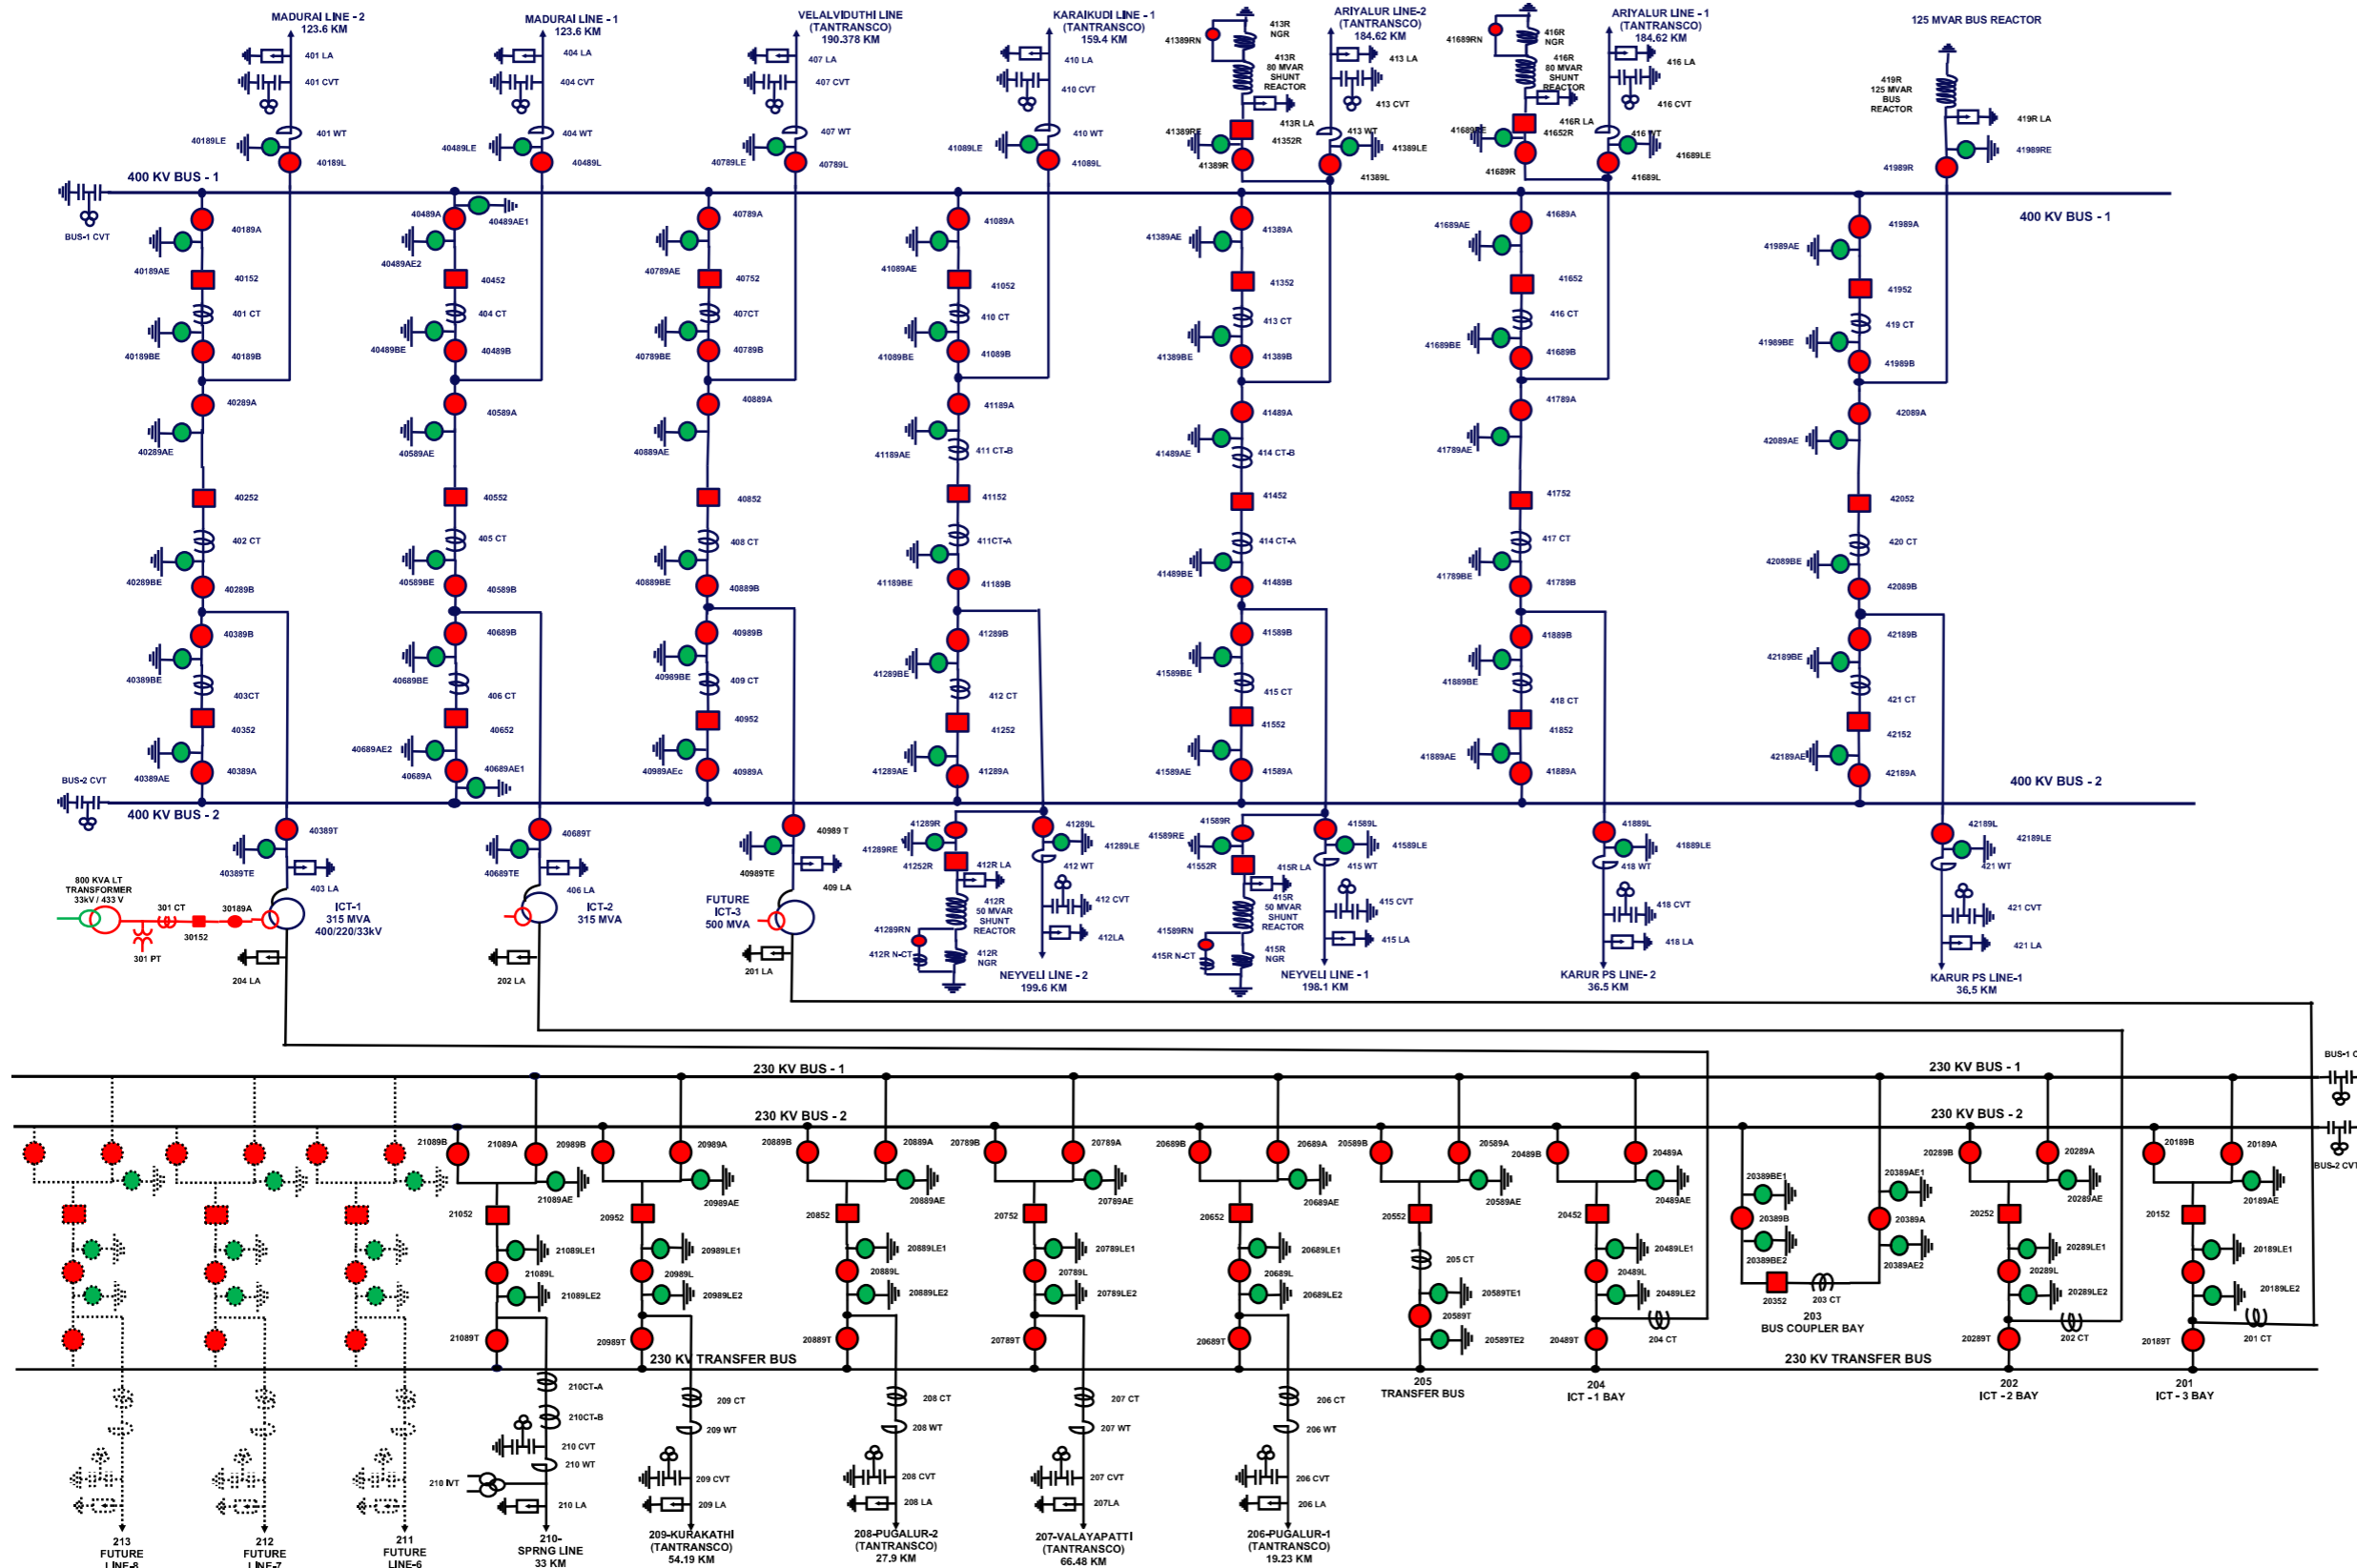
MADURAI LINE - 2
123.6 KM
401 LA
401 CVT
401 WT
40189LE
40189L

MADURAI LINE - 1
123.6 KM
404 LA
404 CVT
404 WT
40489LE
40489L

VELALVIDUTHI LINE
(TANTRANSCO)
190.378 KM
407 LA
407 CVT
407 WT
40789LE
40789L

KARAIKUDI LINE - 1
(TANTRANSCO)
159.4 KM
410 LA
410 CVT
410 WT
41089LE
41089L

413R
NGR
41389RN
413R
80 MVAR
SHUNT
REACTOR
413R LA
41389RE
41352R
41389R

ARIYALUR LINE-2
(TANTRANSCO)
184.62 KM
413 LA
413 CVT
413 WT
41389LE
41389L

416R
NGR
41689RN
416R
80 MVAR
SHUNT
REACTOR
416R LA
41689RE
41652R
41689R

ARIYALUR LINE - 1
(TANTRANSCO)
184.62 KM
416 LA
416 CVT
416 WT
41689LE
41689L

125 MVAR BUS REACTOR
419R
125 MVAR
BUS
REACTOR
419R LA
41989RE
41989R

400 KV BUS - 1
BUS-1 CVT
400 KV BUS - 1

40189A
40189AE
40152
401 CT
40189BE
40189B
40289A
40289AE
40252
402 CT
40289BE
40289B
40389B
40389BE
403CT
40352
40389AE
40389A

40489A
40489AE1
40489AE2
40452
404 CT
40489BE
40489B
40589A
40589AE
40552
405 CT
40589BE
40589B
40689B
40689BE
406 CT
40652
40689AE2
40689A
40689AE1

40789A
40789AE
40752
407CT
40789BE
40789B
40889A
40889AE
40852
408 CT
40889BE
40889B
40989B
40989BE
409 CT
40952
40989AEc
40989A

41089A
41089AE
41052
410 CT
41089BE
41089B
41189A
41189AE
411 CT-B
41152
411CT-A
41189BE
41189B
41289B
41289BE
412 CT
41252
41289AE
41289A

41389A
41389AE
41352
413 CT
41389BE
41389B
41489A
41489AE
414 CT-B
41452
414 CT-A
41489BE
41489B
41589B
41589BE
415 CT
41552
41589AE
41589A

41689A
41689AE
41652
416 CT
41689BE
41689B
41789A
41789AE
41752
417 CT
41789BE
41789B
41889B
41889BE
418 CT
41852
41889AE
41889A

41989A
41989AE
41952
419 CT
41989BE
41989B
42089A
42089AE
42052
420 CT
42089BE
42089B
42189B
42189BE
421 CT
42152
42189AE
42189A

BUS-2 CVT
400 KV BUS - 2
400 KV BUS - 2

40389T
40389TE
403 LA
800 KVA LT
TRANSFORMER
33kV / 433 V
301 CT
30189A
30152
301 PT
ICT-1
315 MVA
400/220/33kV
204 LA

40689T
40689TE
406 LA
ICT-2
315 MVA
202 LA

40989 T
40989TE
409 LA
FUTURE
ICT-3
500 MVA
201 LA

41289R
41289RE
41252R
412R LA
412R
50 MVAR
SHUNT
REACTOR
41289RN
412R N-CT
412R
NGR
41289L
41289LE
412 WT
412 CVT
412LA
NEYVELI LINE - 2
199.6 KM

41589R
41589RE
41552R
415R LA
415R
50 MVAR
SHUNT
REACTOR
41589RN
415R N-CT
415R
NGR
41589L
41589LE
415 WT
415 CVT
415 LA
NEYVELI LINE - 1
198.1 KM

41889L
41889LE
418 WT
418 CVT
418 LA
KARUR PS LINE- 2
36.5 KM

42189L
42189LE
421 WT
421 CVT
421 LA
KARUR PS LINE-1
36.5 KM

230 KV BUS - 1
230 KV BUS - 2
230 KV BUS - 1
230 KV BUS - 2
BUS-1 C
BUS-2 CVT

21089B
21089A
21089AE
21052
21089LE1
21089L
21089LE2
21089T
210CT-A
210CT-B
210 CVT
210 WT
210 IVT
210 LA
210-
SPRNG LINE
33 KM

20989B
20989A
20989AE
20952
20989LE1
20989L
20989LE2
20989T
230 KV TRANSFER BUS
209 CT
209 WT
209 CVT
209 LA
209-KURAKATHI
(TANTRANSCO)
54.19 KM

20889B
20889A
20889AE
20852
20889LE1
20889L
20889LE2
20889T
208 CT
208 WT
208 CVT
208 LA
208-PUGALUR-2
(TANTRANSCO)
27.9 KM

20789B
20789A
20789AE
20752
20789LE1
20789L
20789LE2
20789T
207 CT
207 WT
207 CVT
207LA
207-VALAYAPATTI
(TANTRANSCO)
66.48 KM

20689B
20689A
20689AE
20652
20689LE1
20689L
20689LE2
20689T
206 CT
206 WT
206 CVT
206 LA
206-PUGALUR-1
(TANTRANSCO)
19.23 KM

20589B
20589A
20589AE
20552
205 CT
20589TE1
20589T
20589TE2
205
TRANSFER BUS

20489B
20489A
20489AE
20452
20489LE1
20489L
20489LE2
20489T
204 CT
204
ICT - 1 BAY

20389BE1
20389B
20389BE2
20352
203 CT
20389AE1
20389A
20389AE2
203
BUS COUPLER BAY
230 KV TRANSFER BUS

20289B
20289A
20289AE
20252
20289LE1
20289L
20289LE2
20289T
202 CT
202
ICT - 2 BAY

20189B
20189A
20189AE
20152
20189LE1
20189L
20189LE2
20189T
201 CT
201
ICT - 3 BAY

213
FUTURE
LINE-8
212
FUTURE
LINE-7
211
FUTURE
LINE-6